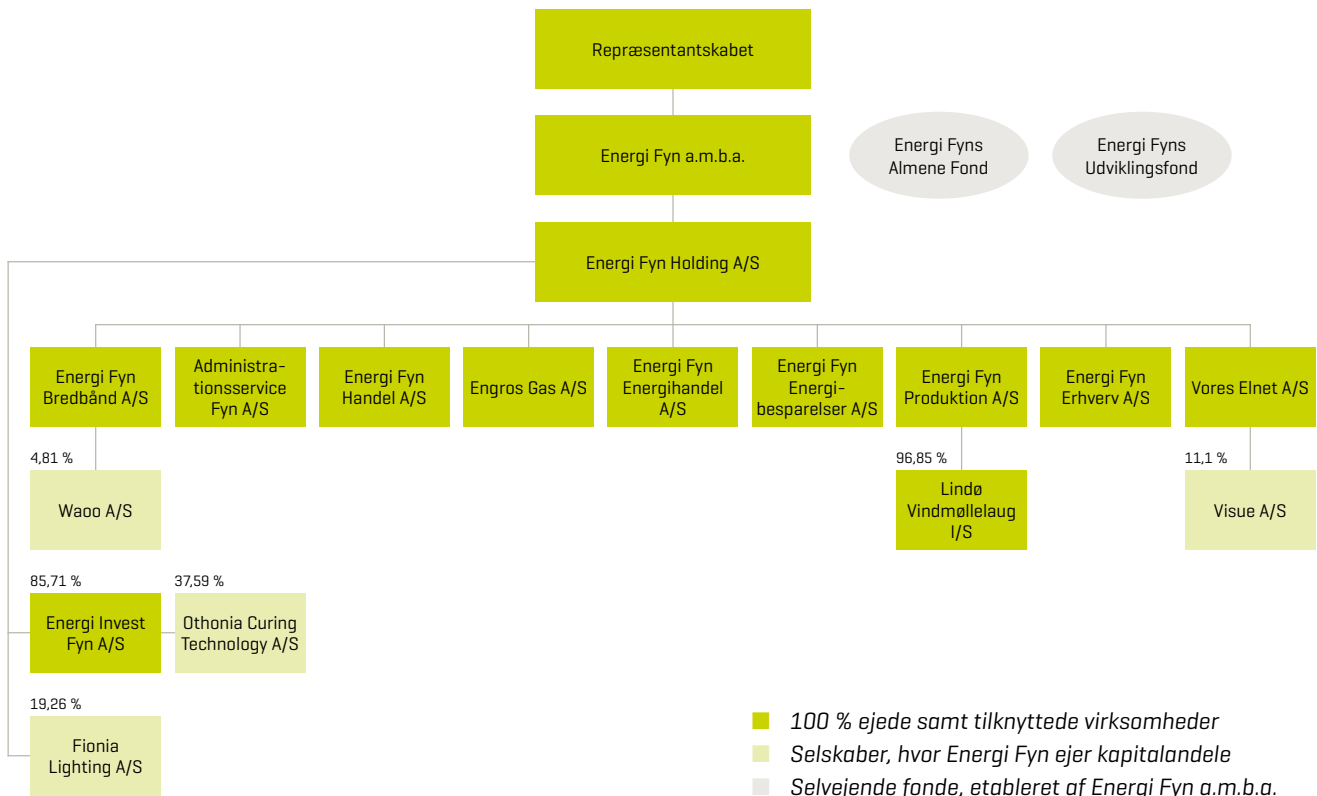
Repræsentantskabet

Energi Fyn a.m.b.a.

Energi Fyns Almene Fond

Energi Fyns Udviklingsfond

Energi Fyn Holding A/S

Energi Fyn Bredbånd A/S

Administrationsservice Fyn A/S

Energi Fyn Handel A/S

Engros Gas A/S

Energi Fyn Energihandel A/S

Energi Fyn Energibesparelser A/S

Energi Fyn Produktion A/S

Energi Fyn Erhverv A/S

Vores Elnet A/S

4,81 %

Waoo A/S

96,85 %

Lindø Vindmøllelaug I/S

11,1 %

Visue A/S

85,71 %

Energi Invest Fyn A/S

37,59 %

Othonia Curing Technology A/S

19,26 %

Fionia Lighting A/S

100 % ejede samt tilknyttede virksomheder

Selskaber, hvor Energi Fyn ejer kapitalandele

Selvejende fonde, etableret af Energi Fyn a.m.b.a.